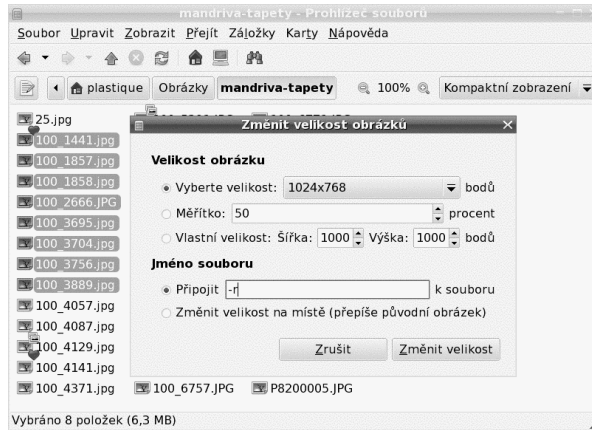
mandriva-tapety - Prohlížeč souborů

Soubor Upravit Zobrazit Přejít Záložky Karty Nápověda

plastique Obrázky mandriva-tapety 100% Kompaktní zobrazení

25.jpg
100_1441.jpg
100_1857.jpg
100_1858.jpg
100_2666.JPG
100_3695.jpg
100_3704.jpg
100_3756.jpg
100_3889.jpg
100_4057.jpg
100_4087.jpg
100_4129.jpg
100_4141.jpg
100_4371.jpg
100_6757.JPG
P8200005.JPG

Změnit velikost obrázků

Velikost obrázku

Vyberte velikost: 1024x768 bodů

Měřítko: 50 procent

Vlastní velikost: Šířka: 1000 Výška: 1000 bodů

Jméno souboru

Připojit -r k souboru

Změnit velikost na místě (přepíše původní obrázek)

Zrušit Změnit velikost

Vybráno 8 položek (6,3 MB)